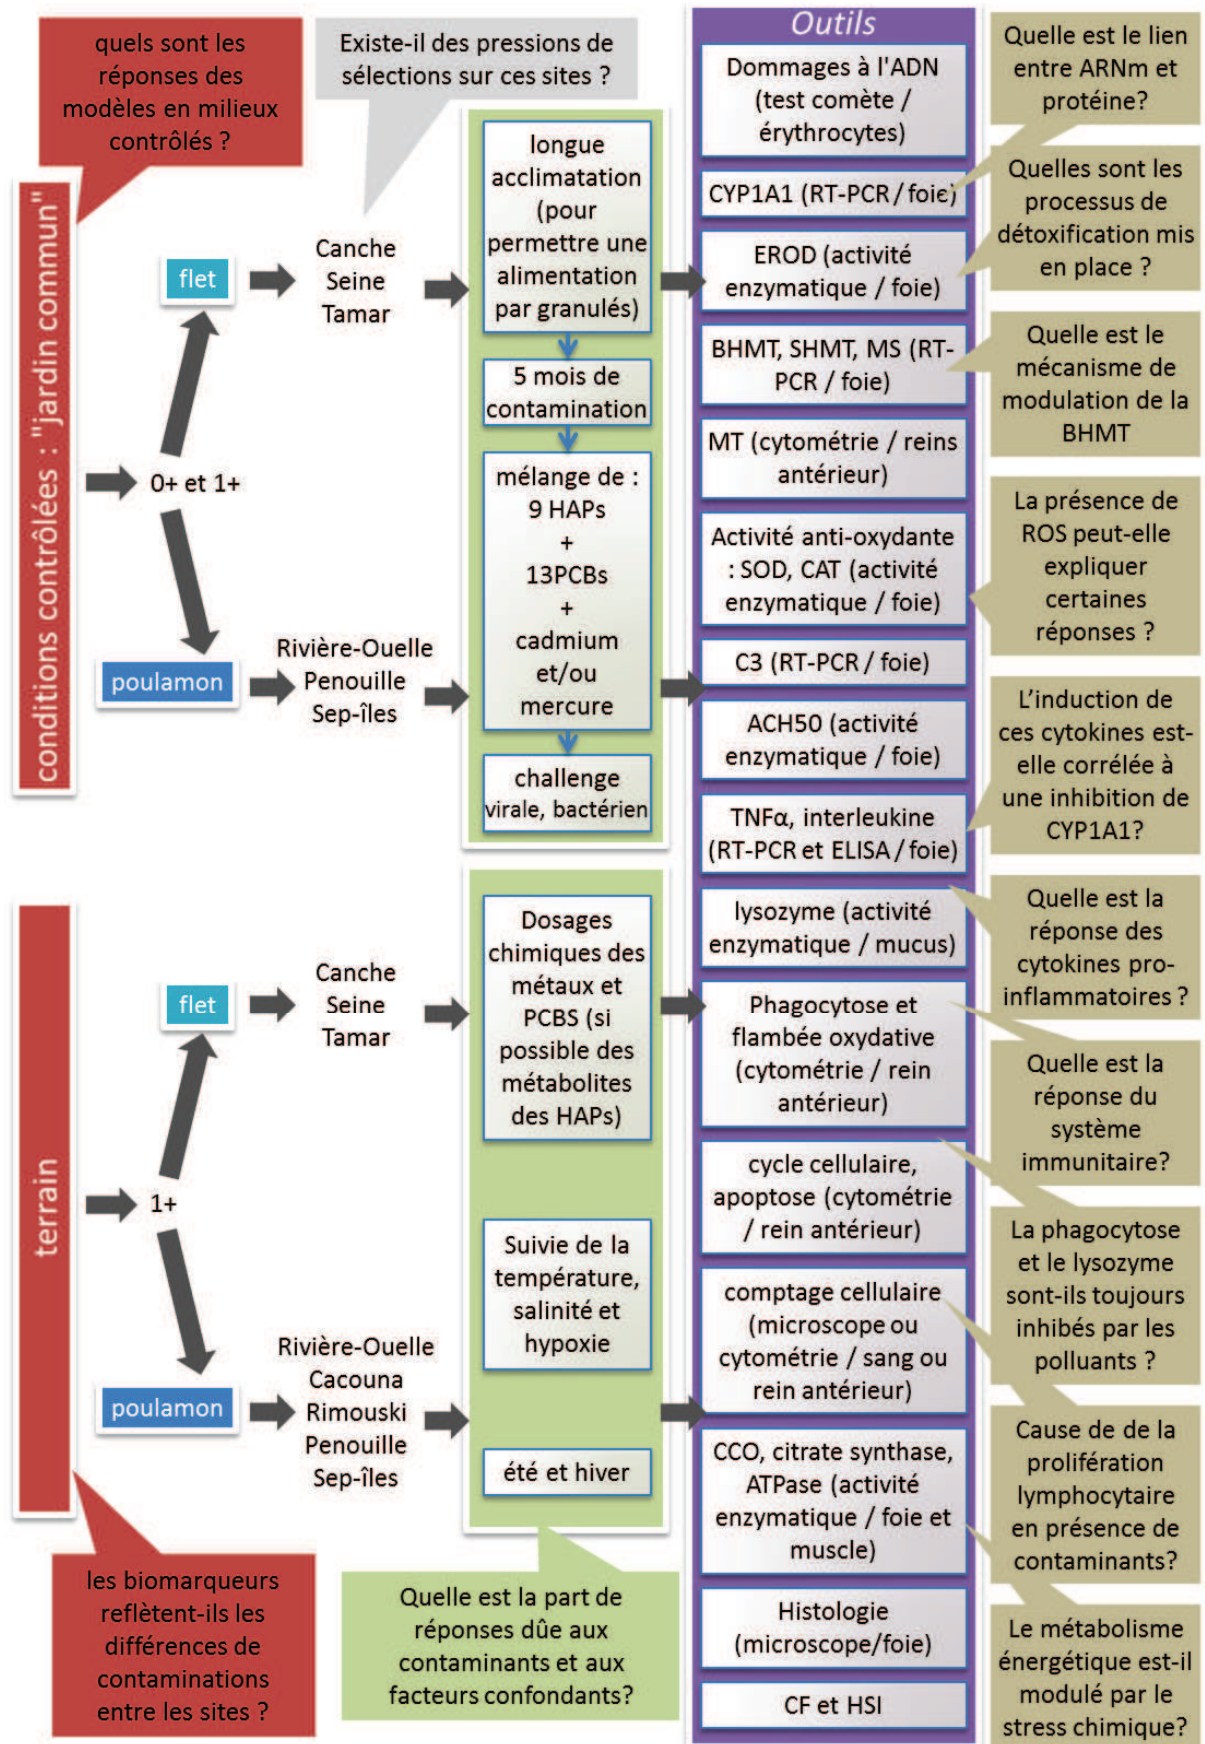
quels sont les réponses des modèles en milieux contrôlés ?

Existe-il des pressions de sélections sur ces sites ?

conditions contrôlées : "jardin commun"

flet

Canche
Seine
Tamar

0+ et 1+

poulamon

Rivière-Ouelle
Penouille
Sep-îles

longue acclimatation (pour permettre une alimentation par granulés)

5 mois de contamination

mélange de : 9 HAPs + 13PCBs + cadmium et/ou mercure

challenge virale, bactérien

terrain

flet

Canche
Seine
Tamar

1+

poulamon

Rivière-Ouelle
Cacouna
Rimouski
Penouille
Sep-îles

Dosages chimiques des métaux et PCBS (si possible des métabolites des HAPs)

Suivie de la température, salinité et hypoxie

été et hiver

les biomarqueurs reflètent-ils les différences de contaminations entre les sites ?

Quelle est la part de réponses dûe aux contaminants et aux facteurs confondants?

Outils

Dommages à l'ADN (test comète / érythrocytes)

CYP1A1 (RT-PCR / foie)

EROD (activité enzymatique / foie)

BHMT, SHMT, MS (RT-PCR / foie)

MT (cytométrie / reins antérieur)

Activité anti-oxydante : SOD, CAT (activité enzymatique / foie)

C3 (RT-PCR / foie)

ACH50 (activité enzymatique / foie)

TNFα, interleukine (RT-PCR et ELISA / foie)

lysozyme (activité enzymatique / mucus)

Phagocytose et flambée oxydative (cytométrie / rein antérieur)

cycle cellulaire, apoptose (cytométrie / rein antérieur)

comptage cellulaire (microscope ou cytométrie / sang ou rein antérieur)

CCO, citrate synthase, ATPase (activité enzymatique / foie et muscle)

Histologie (microscope/foie)

CF et HSI

Quelle est le lien entre ARNm et protéine?

Quelles sont les processus de détoxification mis en place ?

Quelle est le mécanisme de modulation de la BHMT

La présence de ROS peut-elle expliquer certaines réponses ?

L'induction de ces cytokines est-elle corrélée à une inhibition de CYP1A1?

Quelle est la réponse des cytokines pro-inflammatoires ?

Quelle est la réponse du système immunitaire?

La phagocytose et le lysozyme sont-ils toujours inhibés par les polluants ?

Cause de de la prolifération lymphocytaire en présence de contaminants?

Le métabolisme énergétique est-il modulé par le stress chimique?